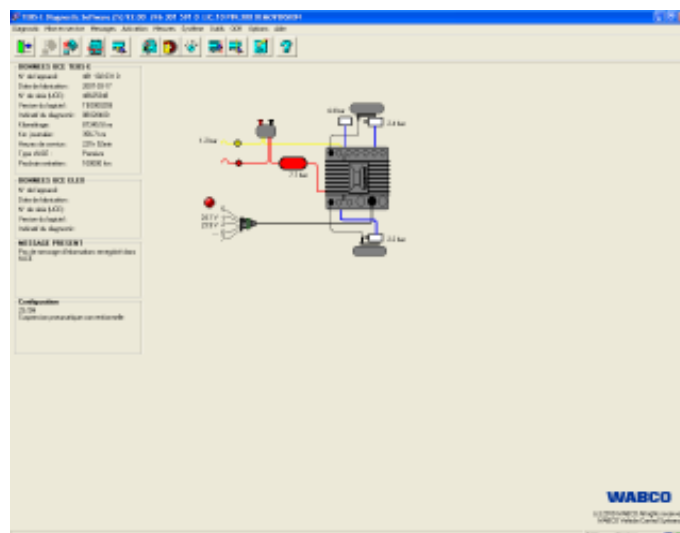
TEBS-E Diagnostic Software (V) V1.00 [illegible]

Diagnostic Mise en service Messages Activation Mesures Système Outils OEM Options Aide

DONNEES ECE TEBS-E
N° de l'appareil: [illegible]
Date de fabrication: 2007-03-17
N° de série (LKT): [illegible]
Version du logiciel: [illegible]
Indicatif du diagnostic: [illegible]
Kilométrage: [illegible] km
Km journalier: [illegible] km
Heures de service: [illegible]
Type d'ABS: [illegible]
Prochain entretien: 10000 km

DONNEES ECE ELEX
N° de l'appareil:
Date de fabrication:
N° de série (LKT):
Version du logiciel:
Indicatif du diagnostic:

MESSAGE PRESENT
Pas de message d'information enregistré dans l'ECE

Configuration
2S/2M
Suspension pneumatique conventionnelle

1.2 bar
0.0 bar
2.0 bar
7.7 bar
2.2 bar
24.0 V
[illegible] V

WABCO
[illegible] WABCO All rights reserved
WABCO Vehicle Control Systems